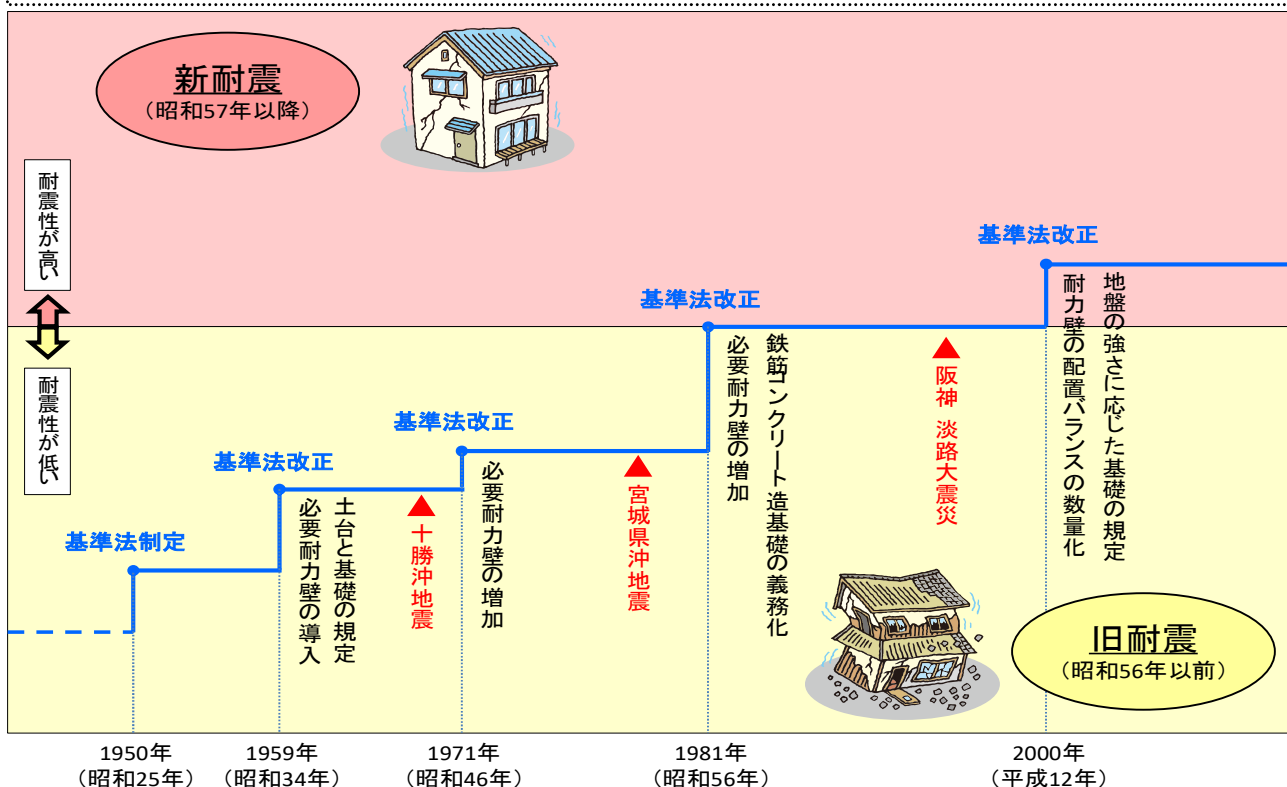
新耐震
（昭和57年以降）

耐震性が高い

耐震性が低い

基準法制定

基準法改正
土台と基礎の規定
必要耐力壁の導入

十勝沖地震

基準法改正
必要耐力壁の増加

宮城県沖地震

基準法改正
必要耐力壁の増加
鉄筋コンクリート造基礎の義務化

阪神 淡路大震災

基準法改正
耐力壁の配置バランスの数量化
地盤の強さに応じた基礎の規定

旧耐震
（昭和56年以前）

1950年
（昭和25年）

1959年
（昭和34年）

1971年
（昭和46年）

1981年
（昭和56年）

2000年
（平成12年）